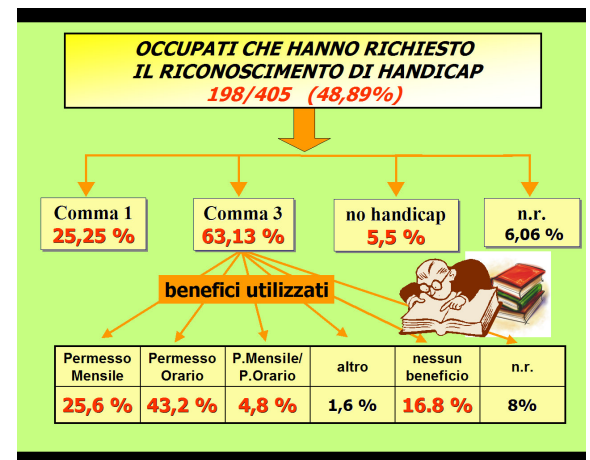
OCCUPATI CHE HANNO RICHIESTO
IL RICONOSCIMENTO DI HANDICAP
198/405 (48,89%)

Comma 1
25,25 %

Comma 3
63,13 %

no handicap
5,5 %

n.r.
6,06 %

benefici utilizzati

| Permesso Mensile | Permesso Orario | P.Mensile/ P.Orario | altro | nessun beneficio | n.r. |
|---|---|---|---|---|---|
| 25,6 % | 43,2 % | 4,8 % | 1,6 % | 16.8 % | 8% |